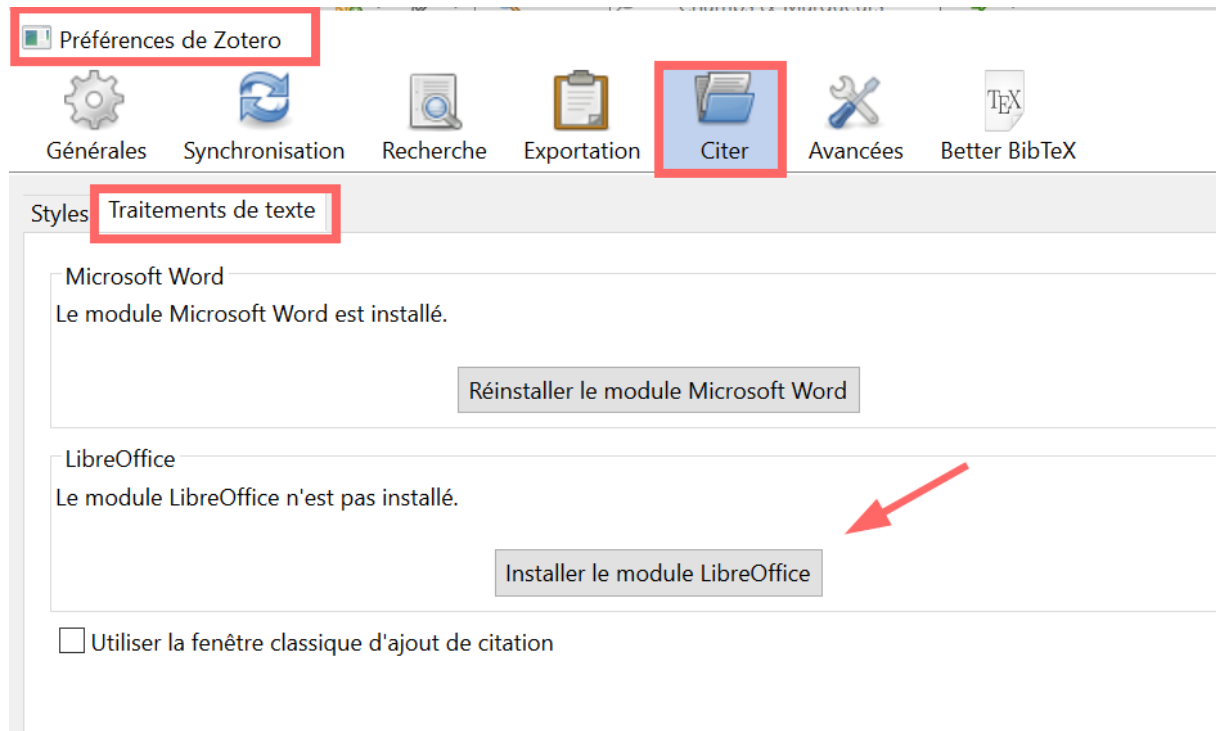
Préférences de Zotero

Générales Synchronisation Recherche Exportation Citer Avancées Better BibTeX

Styles Traitements de texte

Microsoft Word
Le module Microsoft Word est installé.

Réinstaller le module Microsoft Word

LibreOffice
Le module LibreOffice n'est pas installé.

Installer le module LibreOffice

Utiliser la fenêtre classique d'ajout de citation